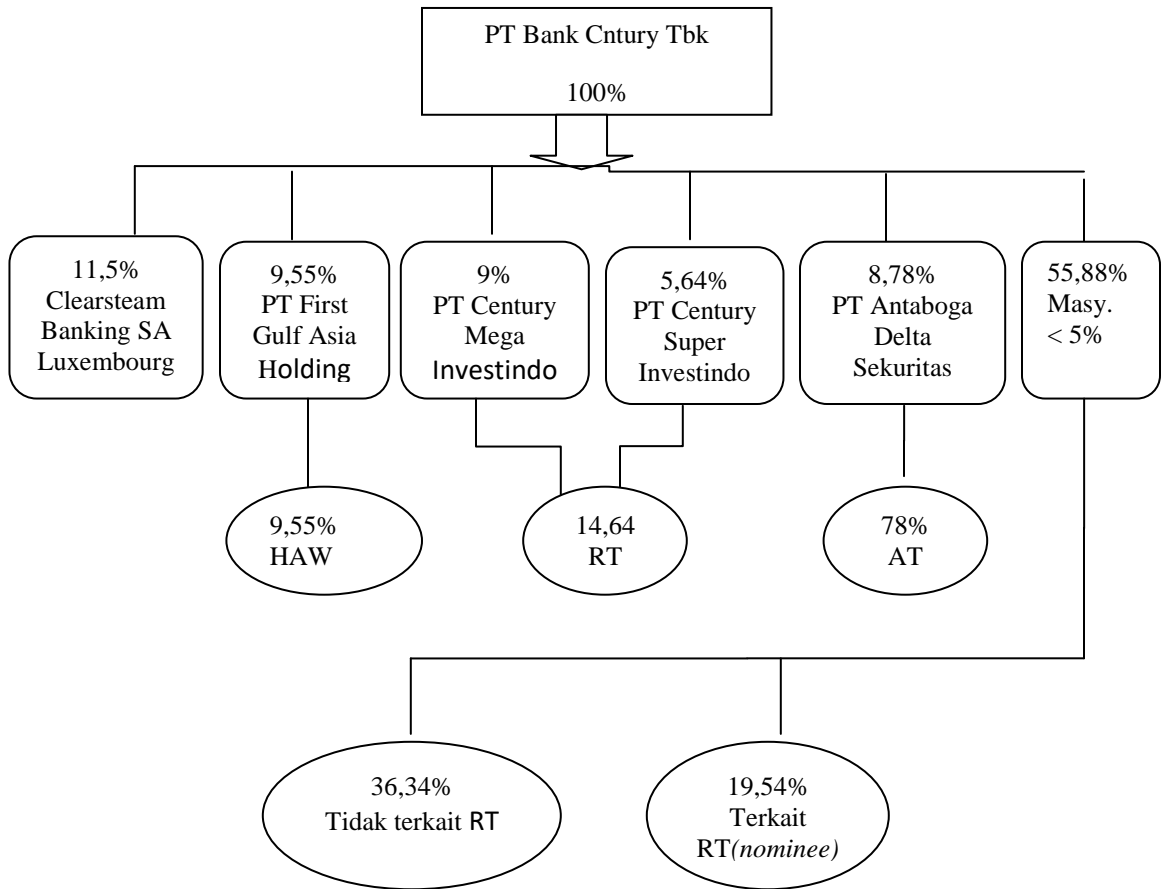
PT Bank Cntury Tbk

100%

11,5%
Clearsteam
Banking SA
Luxembourg

9,55%
PT First
Gulf Asia
Holding

9%
PT Century
Mega
Investindo

5,64%
PT Century
Super
Investindo

8,78%
PT Antaboga
Delta
Sekuritas

55,88%
Masy.
< 5%

9,55%
HAW

14,64
RT

78%
AT

36,34%
Tidak terkait RT

19,54%
Terkait
RT*(nominee)*